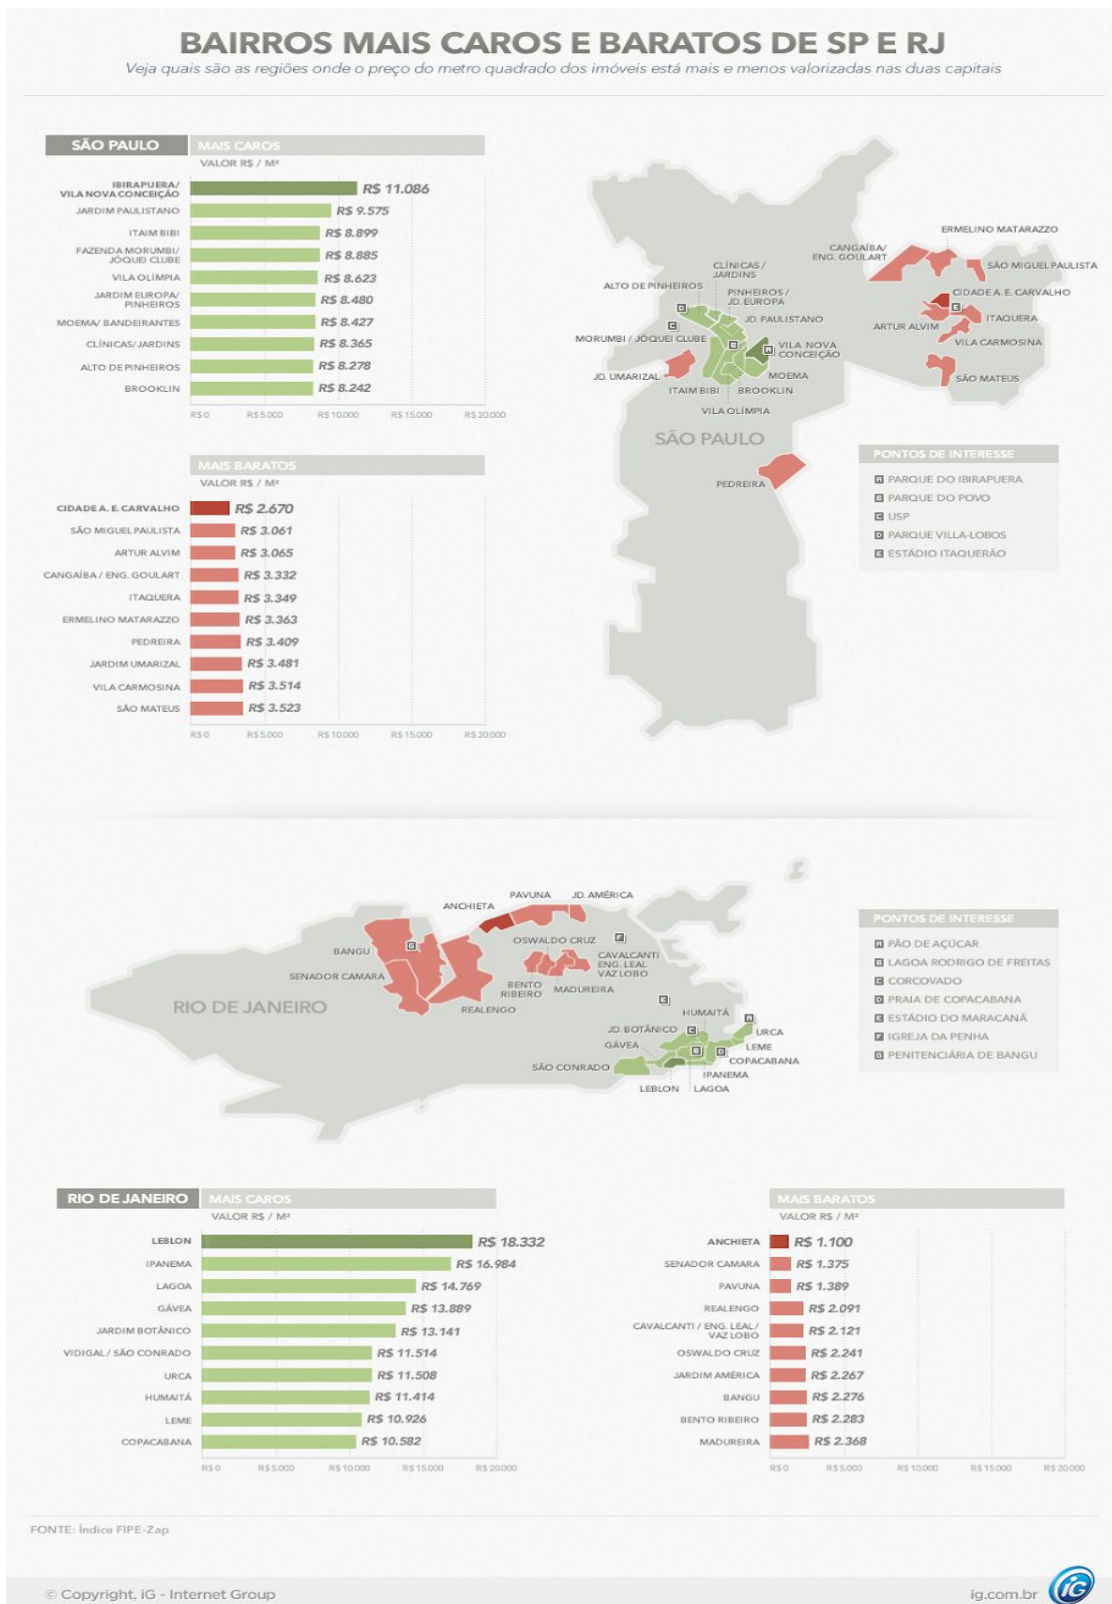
BAIRROS MAIS CAROS E BARATOS DE SP E RJ

Veja quais são as regiões onde o preço do metro quadrado dos imóveis está mais e menos valorizadas nas duas capitais

SÃO PAULO

MAIS CAROS
VALOR R$ / M²

| Bairro | Valor |
|---|---|
| IBIRAPUERA/ VILA NOVA CONCEIÇÃO | R$ 11.086 |
| JARDIM PAULISTANO | R$ 9.575 |
| ITAIM BIBI | R$ 8.899 |
| FAZENDA MORUMBI/ JÓQUEI CLUBE | R$ 8.885 |
| VILA OLÍMPIA | R$ 8.623 |
| JARDIM EUROPA/ PINHEIROS | R$ 8.480 |
| MOEMA/ BANDEIRANTES | R$ 8.427 |
| CLÍNICAS/JARDINS | R$ 8.365 |
| ALTO DE PINHEIROS | R$ 8.278 |
| BROOKLIN | R$ 8.242 |

R$ 0 R$ 5.000 R$ 10.000 R$ 15.000 R$ 20.000

MAIS BARATOS
VALOR R$ / M²

| Bairro | Valor |
|---|---|
| CIDADE A. E. CARVALHO | R$ 2.670 |
| SÃO MIGUEL PAULISTA | R$ 3.061 |
| ARTUR ALVIM | R$ 3.065 |
| CANGAÍBA / ENG. GOULART | R$ 3.332 |
| ITAQUERA | R$ 3.349 |
| ERMELINO MATARAZZO | R$ 3.363 |
| PEDREIRA | R$ 3.409 |
| JARDIM UMARIZAL | R$ 3.481 |
| VILA CARMOSINA | R$ 3.514 |
| SÃO MATEUS | R$ 3.523 |

R$ 0 R$ 5.000 R$ 10.000 R$ 15.000 R$ 20.000

ERMELINO MATARAZZO
CANGAÍBA/ ENG. GOULART
SÃO MIGUEL PAULISTA
CLÍNICAS / JARDINS
ALTO DE PINHEIROS
PINHEIROS / JD. EUROPA
CIDADE A. E. CARVALHO
JD. PAULISTANO
ITAQUERA
ARTUR ALVIM
MORUMBI / JÓQUEI CLUBE
VILA NOVA CONCEIÇÃO
VILA CARMOSINA
MOEMA
JD. UMARIZAL
SÃO MATEUS
ITAIM BIBI
BROOKLIN
VILA OLÍMPIA
SÃO PAULO
PEDREIRA

PONTOS DE INTERESSE
A PARQUE DO IBIRAPUERA
B PARQUE DO POVO
C USP
D PARQUE VILLA-LOBOS
E ESTÁDIO ITAQUERÃO

PAVUNA
JD. AMÉRICA
ANCHIETA
OSWALDO CRUZ
BANGU
CAVALCANTI ENG. LEAL VAZ LOBO
SENADOR CAMARA
BENTO RIBEIRO
MADUREIRA
RIO DE JANEIRO
REALENGO
HUMAITÁ
JD. BOTÂNICO
URCA
GÁVEA
LEME
COPACABANA
SÃO CONRADO
IPANEMA
LEBLON
LAGOA

PONTOS DE INTERESSE
A PÃO DE AÇÚCAR
B LAGOA RODRIGO DE FREITAS
C CORCOVADO
D PRAIA DE COPACABANA
E ESTÁDIO DO MARACANÃ
F IGREJA DA PENHA
G PENITENCIÁRIA DE BANGU

RIO DE JANEIRO

MAIS CAROS
VALOR R$ / M²

| Bairro | Valor |
|---|---|
| LEBLON | R$ 18.332 |
| IPANEMA | R$ 16.984 |
| LAGOA | R$ 14.769 |
| GÁVEA | R$ 13.889 |
| JARDIM BOTÂNICO | R$ 13.141 |
| VIDIGAL / SÃO CONRADO | R$ 11.514 |
| URCA | R$ 11.508 |
| HUMAITÁ | R$ 11.414 |
| LEME | R$ 10.926 |
| COPACABANA | R$ 10.582 |

R$ 0 R$ 5.000 R$ 10.000 R$ 15.000 R$ 20.000

MAIS BARATOS
VALOR R$ / M²

| Bairro | Valor |
|---|---|
| ANCHIETA | R$ 1.100 |
| SENADOR CAMARA | R$ 1.375 |
| PAVUNA | R$ 1.389 |
| REALENGO | R$ 2.091 |
| CAVALCANTI / ENG. LEAL/ VAZ LOBO | R$ 2.121 |
| OSWALDO CRUZ | R$ 2.241 |
| JARDIM AMÉRICA | R$ 2.267 |
| BANGU | R$ 2.276 |
| BENTO RIBEIRO | R$ 2.283 |
| MADUREIRA | R$ 2.368 |

R$ 0 R$ 5.000 R$ 10.000 R$ 15.000 R$ 20.000

FONTE: Índice FIPE-Zap

© Copyright, iG - Internet Group
ig.com.br
iG